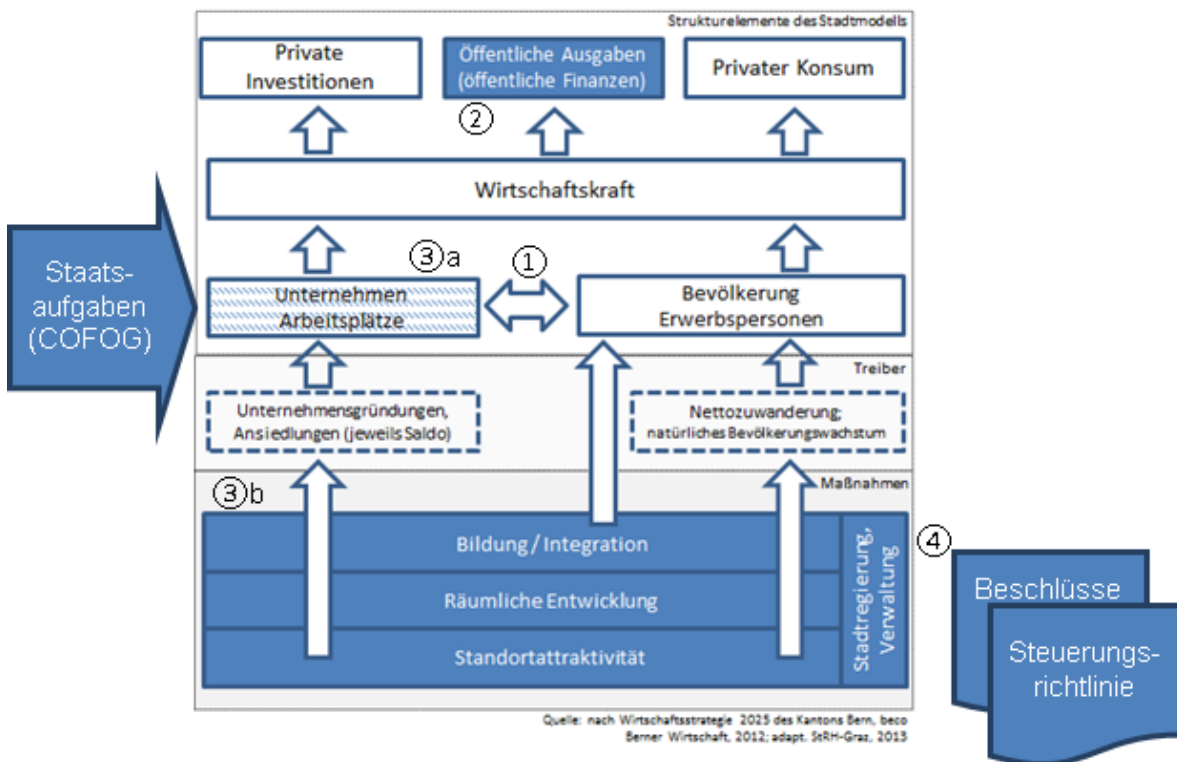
Strukturelemente des Stadtmodells

Private Investitionen

Öffentliche Ausgaben (öffentliche Finanzen)

Privater Konsum

②

Wirtschaftskraft

Staats-aufgaben (COFOG)

③a

①

Unternehmen Arbeitsplätze

Bevölkerung Erwerbspersonen

Treiber

Unternehmensgründungen, Ansiedlungen (jeweils Saldo)

Nettozuwanderung; natürliches Bevölkerungswachstum

③b

Maßnahmen

Bildung / Integration

Räumliche Entwicklung

Standortattraktivität

Stadtregierung, Verwaltung

④

Beschlüsse

Steuerungs-richtlinie

Quelle: nach Wirtschaftsstrategie 2025 des Kantons Bern, beco Berner Wirtschaft, 2012; adapt. StRH-Graz, 2013